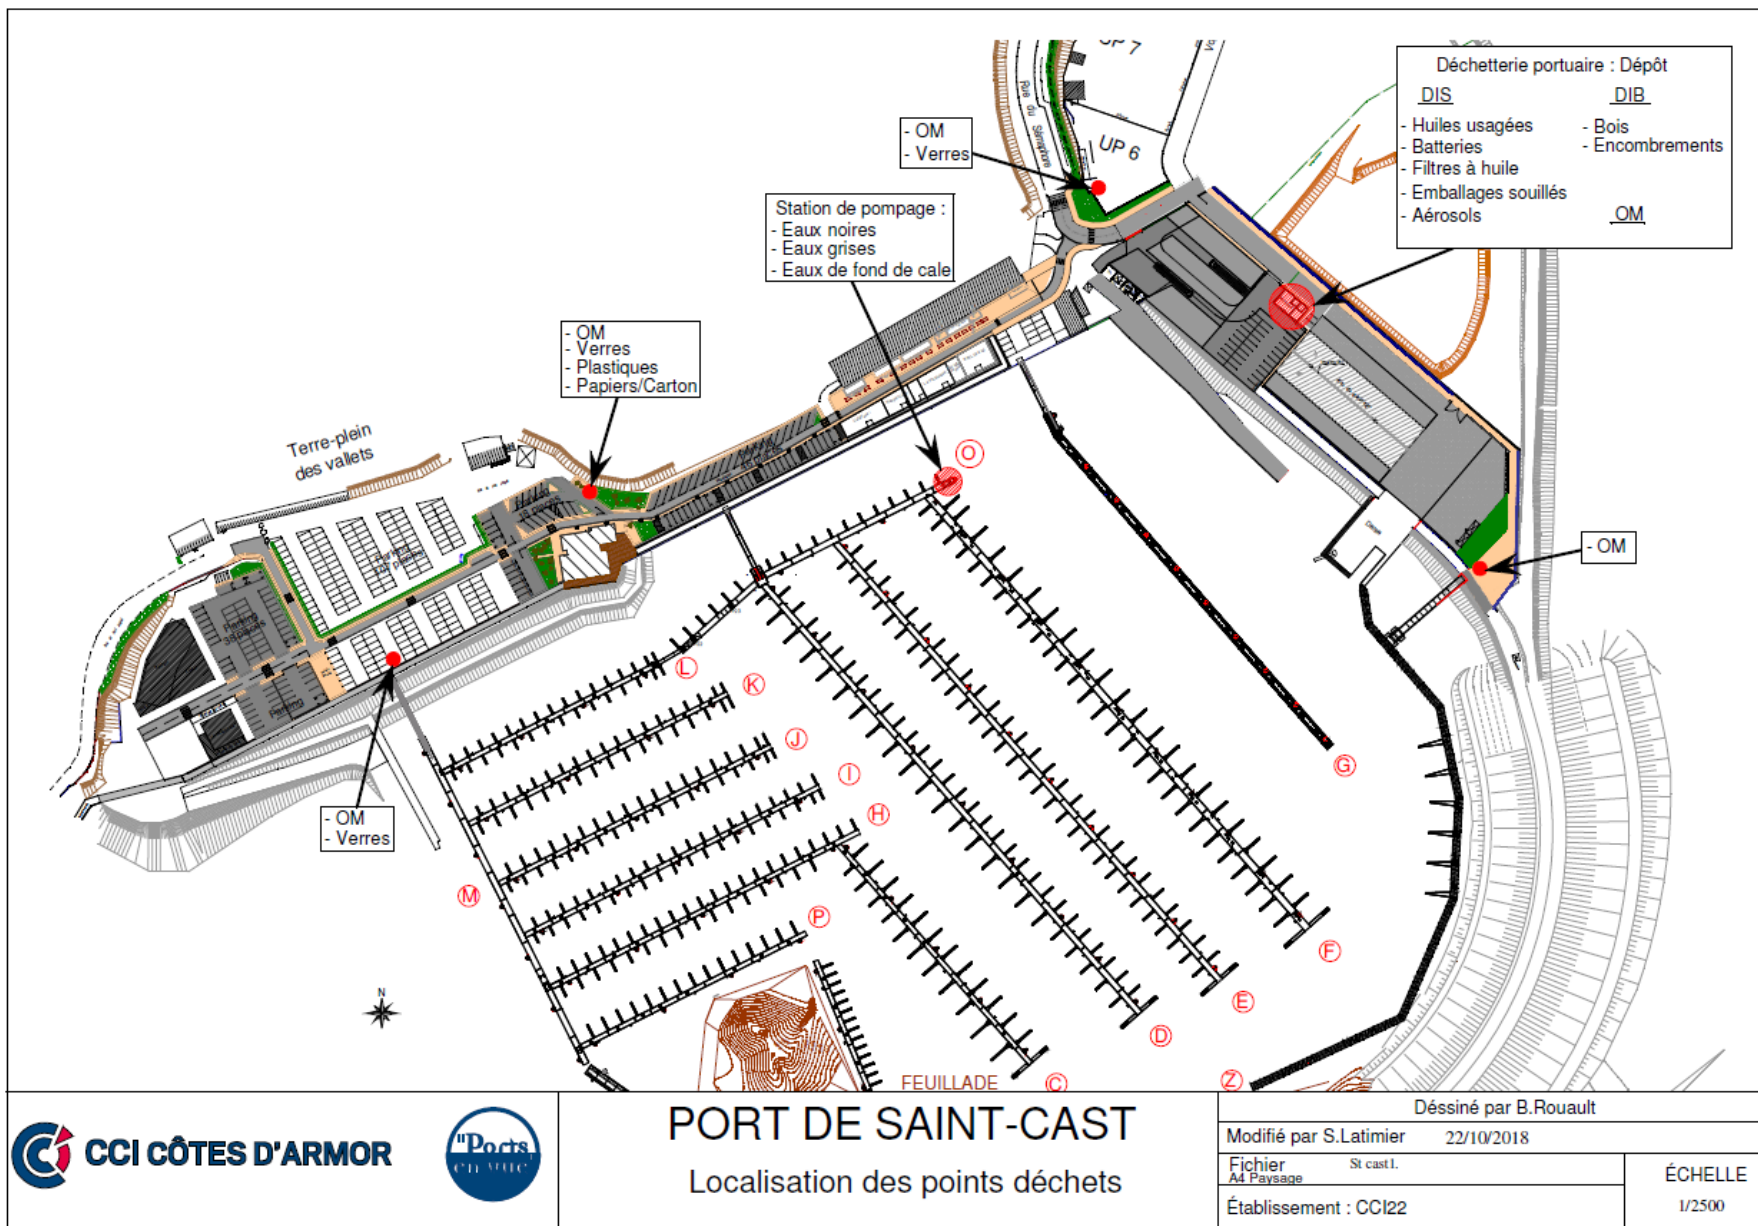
Déchetterie portuaire : Dépôt
DIS
- Huiles usagées
- Batteries
- Filtres à huile
- Emballages souillés
- Aérosols

DIB
- Bois
- Encombrements

OM

- OM
- Verres

UP 7
UP 6
Rue du Sémaphore

Station de pompage :
- Eaux noires
- Eaux grises
- Eaux de fond de cale

- OM
- Verres
- Plastiques
- Papiers/Carton

Terre-plein des vallets

- OM

- OM
- Verres

O
L
K
J
I
H
G
F
E
D
C
M
P
Z
N
FEUILLADE

CCI CÔTES D'ARMOR
"Ports en vue"

PORT DE SAINT-CAST
Localisation des points déchets

Déssiné par B.Rouault
Modifié par S.Latimier 22/10/2018
Fichier St cast1.
A4 Paysage
Établissement : CCI22
ÉCHELLE
1/2500